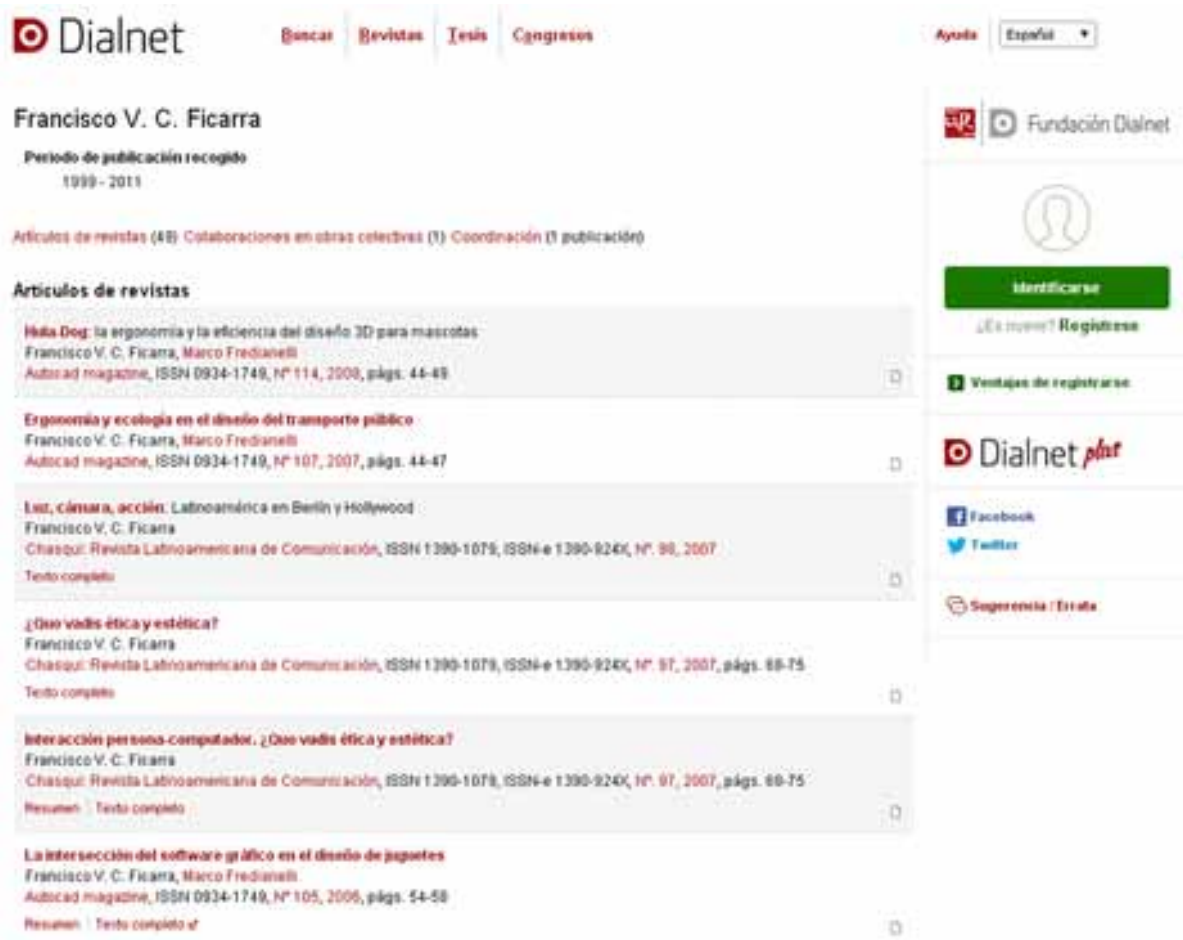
Dialnet

Buscar Revistas Tesis Congresos

Ayuda Español

Francisco V. C. Ficarra

Periodo de publicación recogido

1999 - 2011

Artículos de revistas (49) Colaboraciones en obras colectivas (1) Coordinación (1 publicación)

Artículos de revistas

Hula Dog: la ergonomía y la eficiencia del diseño 3D para mascotas
Francisco V. C. Ficarra, Marco Fredianelli
Autocad magazine, ISSN 0934-1749, Nº 114, 2008, págs. 44-49

Ergonomía y ecología en el diseño del transporte público
Francisco V. C. Ficarra, Marco Fredianelli
Autocad magazine, ISSN 0934-1749, Nº 107, 2007, págs. 44-47

Luz, cámara, acción: Latinoamérica en Berlín y Hollywood
Francisco V. C. Ficarra
Chasqui: Revista Latinoamericana de Comunicación, ISSN 1390-1079, ISSN-e 1390-924X, Nº. 98, 2007
Texto completo

¿Quo vadis ética y estética?
Francisco V. C. Ficarra
Chasqui: Revista Latinoamericana de Comunicación, ISSN 1390-1079, ISSN-e 1390-924X, Nº. 97, 2007, págs. 68-75
Texto completo

Interacción persona-computador. ¿Quo vadis ética y estética?
Francisco V. C. Ficarra
Chasqui: Revista Latinoamericana de Comunicación, ISSN 1390-1079, ISSN-e 1390-924X, Nº. 97, 2007, págs. 68-75
Resumen Texto completo

La intersección del software gráfico en el diseño de juguetes
Francisco V. C. Ficarra, Marco Fredianelli
Autocad magazine, ISSN 0934-1749, Nº 105, 2006, págs. 54-58
Resumen Texto completo

Fundación Dialnet

Identificarse

¿Es nuevo? Regístrese

Ventajas de registrarse

Dialnet plus

Facebook
Twitter

Sugerencia / Errata